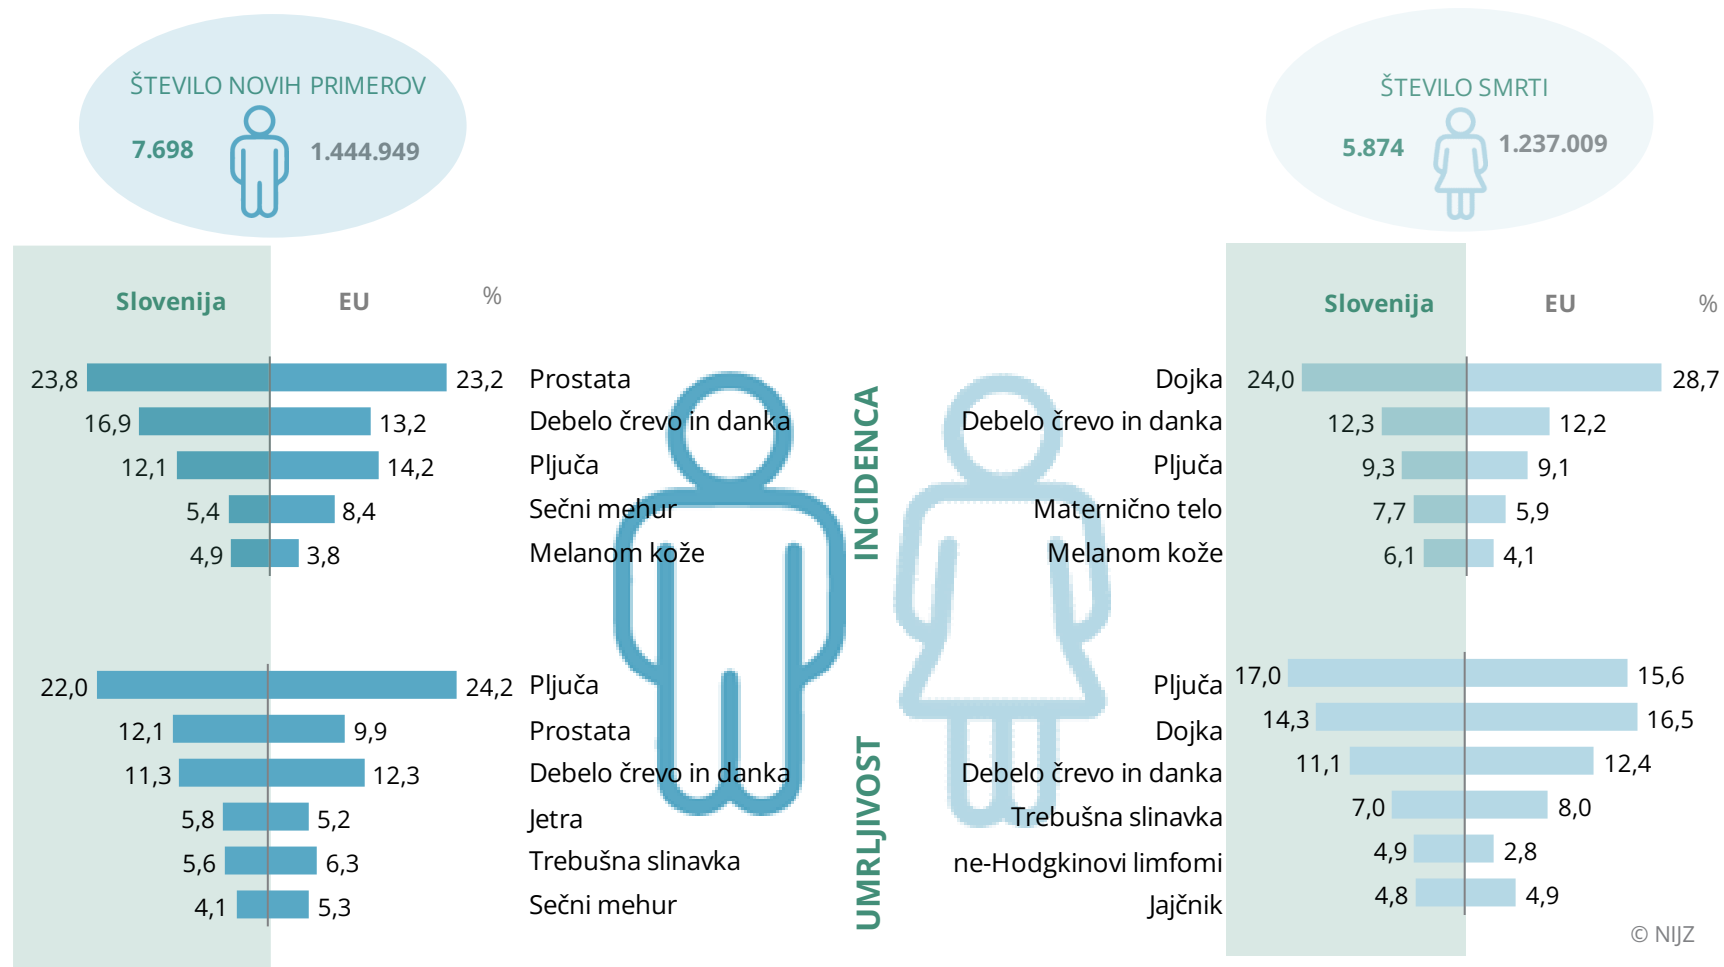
ŠTEVILO NOVIH PRIMEROV
7.698 1.444.949

ŠTEVILO SMRTI
5.874 1.237.009

Slovenija EU %

23,8 23,2 Prostata
16,9 13,2 Debelo črevo in danka
12,1 14,2 Pljuča
5,4 8,4 Sečni mehur
4,9 3,8 Melanom kože

22,0 24,2 Pljuča
12,1 9,9 Prostata
11,3 12,3 Debelo črevo in danka
5,8 5,2 Jetra
5,6 6,3 Trebušna slinavka
4,1 5,3 Sečni mehur

INCIDENCA
UMRLJIVOST

Slovenija EU %

Dojka 24,0 28,7
Debelo črevo in danka 12,3 12,2
Pljuča 9,3 9,1
Maternično telo 7,7 5,9
Melanom kože 6,1 4,1

Pljuča 17,0 15,6
Dojka 14,3 16,5
Debelo črevo in danka 11,1 12,4
Trebušna slinavka 7,0 8,0
ne-Hodgkinovi limfomi 4,9 2,8
Jajčnik 4,8 4,9

© NIJZ